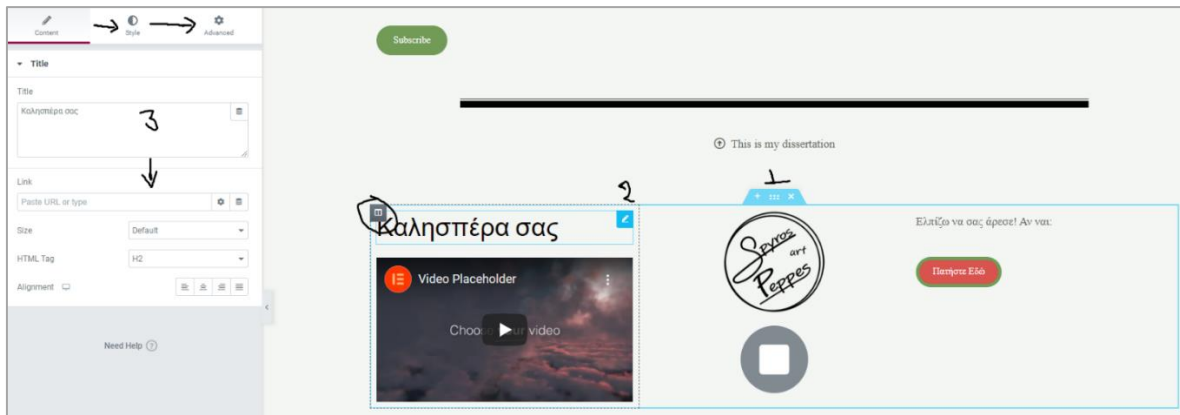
Content Style Advanced

Title

Title

Καλησπέρα σας

3

Link

Paste URL or type

Size Default

HTML Tag H2

Alignment

Need Help

Subscribe

This is my dissertation

2

1

Καλησπέρα σας

Video Placeholder

Choose your video

Ελπίζω να σας άρεσε! Αν ναι:

Spyros art Peppes

Πατήστε Εδώ